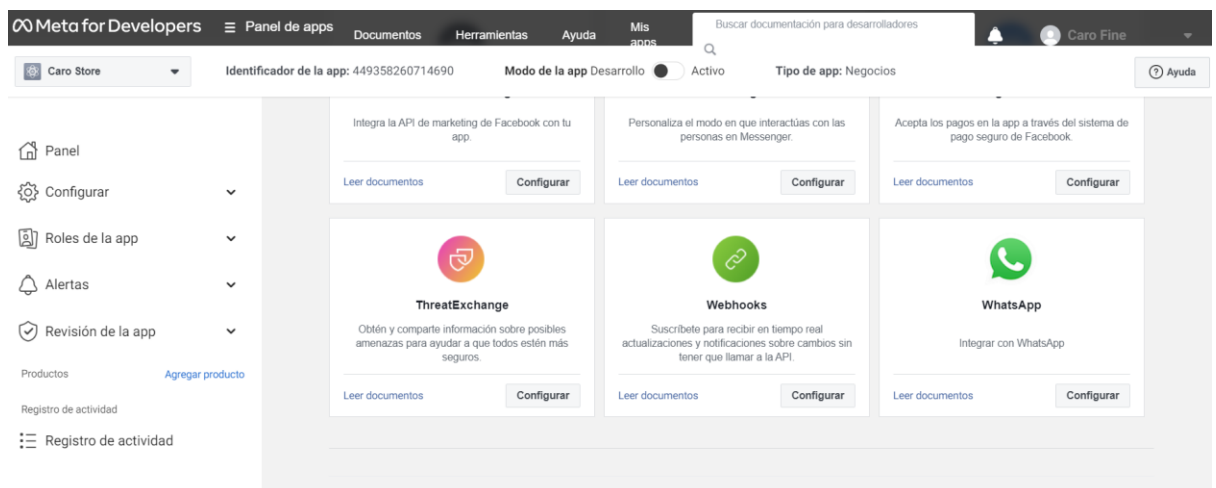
Meta for Developers ☰ Panel de apps Documentos Herramientas Ayuda Mis apps Buscar documentación para desarrolladores Caro Fine

Caro Store Identificador de la app: 449358260714690 Modo de la app Desarrollo Activo Tipo de app: Negocios ? Ayuda

Panel
Configurar
Roles de la app
Alertas
Revisión de la app
Productos Agregar producto
Registro de actividad
Registro de actividad

Integra la API de marketing de Facebook con tu app.
Leer documentos Configurar

Personaliza el modo en que interactúas con las personas en Messenger.
Leer documentos Configurar

Acepta los pagos en la app a través del sistema de pago seguro de Facebook.
Leer documentos Configurar

ThreatExchange
Obtén y comparte información sobre posibles amenazas para ayudar a que todos estén más seguros.
Leer documentos Configurar

Webhooks
Suscríbete para recibir en tiempo real actualizaciones y notificaciones sobre cambios sin tener que llamar a la API.
Leer documentos Configurar

WhatsApp
Integrar con WhatsApp
Leer documentos Configurar